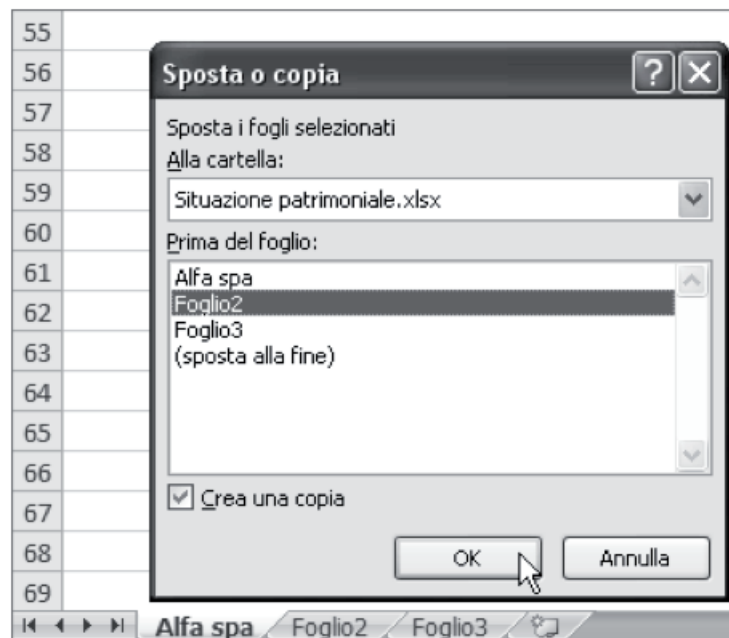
55
56
57
58
59
60
61
62
63
64
65
66
67
68
69

Sposta o copia
?
X
Sposta i fogli selezionati
Alla cartella:
Situazione patrimoniale.xlsx
Prima del foglio:
Alfa spa
Foglio2
Foglio3
(sposta alla fine)
Crea una copia
OK
Annulla

Alfa spa
Foglio2
Foglio3